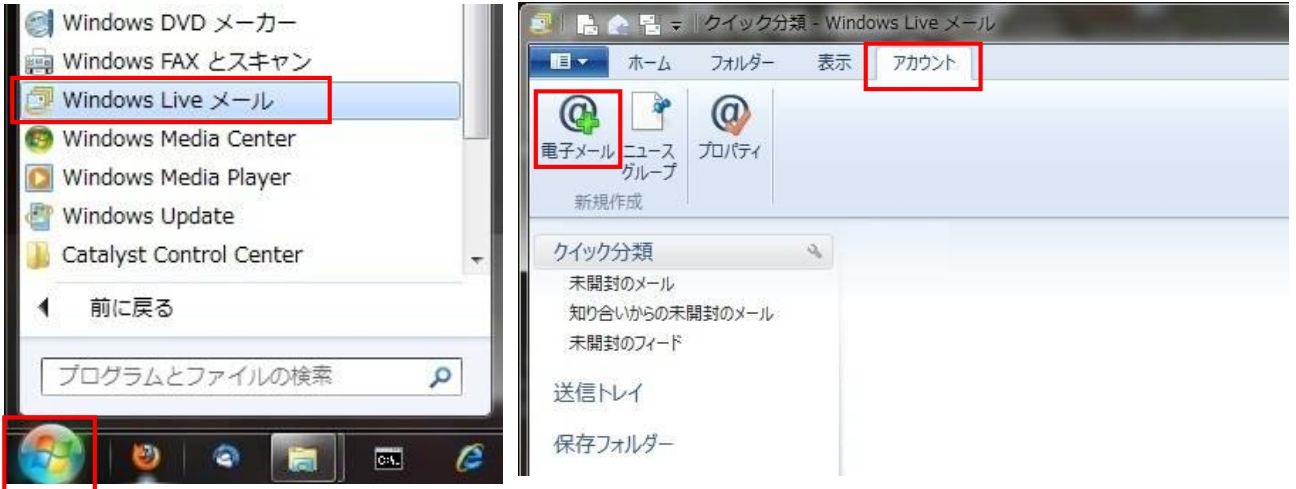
Windows DVD メーカー
Windows FAX とスキャン
Windows Live メール
Windows Media Center
Windows Media Player
Windows Update
Catalyst Control Center
前に戻る
プログラムとファイルの検索

クイック分類 - Windows Live メール
ホーム
フォルダー
表示
アカウント
電子メール
ニュースグループ
プロパティ
新規作成
クイック分類
未開封のメール
知り合いからの未開封のメール
未開封のフィード
送信トレイ
保存フォルダー